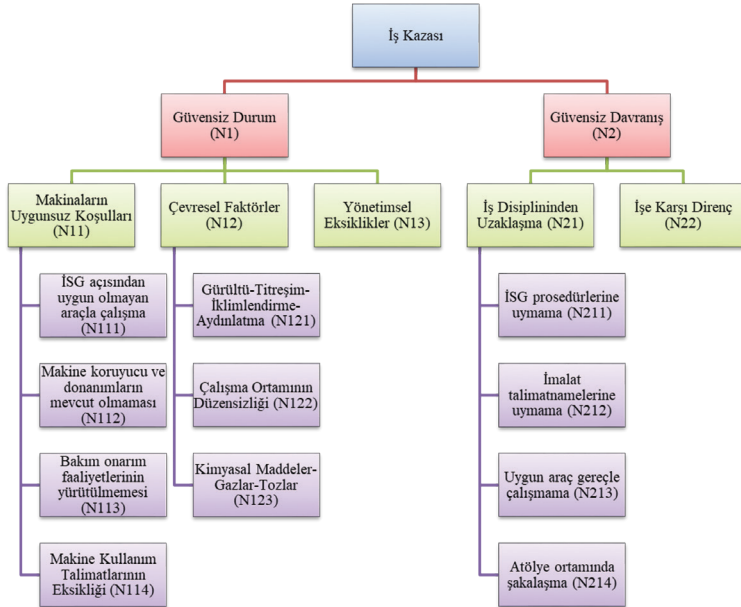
İş Kazası

Güvensiz Durum (N1)

Güvensiz Davranış (N2)

Makinaların Uygunsuz Koşulları (N11)

Çevresel Faktörler (N12)

Yönetimsel Eksiklikler (N13)

İş Disiplininden Uzaklaşma (N21)

İşe Karşı Direnç (N22)

İSG açısından uygun olmayan araçla çalışma (N111)

Makine koruyucu ve donanımların mevcut olmaması (N112)

Bakım onarım faaliyetlerinin yürütülmemesi (N113)

Makine Kullanım Talimatlarının Eksikliği (N114)

Gürültü-Titreşim-İklimlendirme-Aydınlatma (N121)

Çalışma Ortamının Düzensizliği (N122)

Kimyasal Maddeler-Gazlar-Tozlar (N123)

İSG prosedürlerine uymama (N211)

İmalat talimatnamelerine uymama (N212)

Uygun araç gereçle çalışmama (N213)

Atölye ortamında şakalaşma (N214)